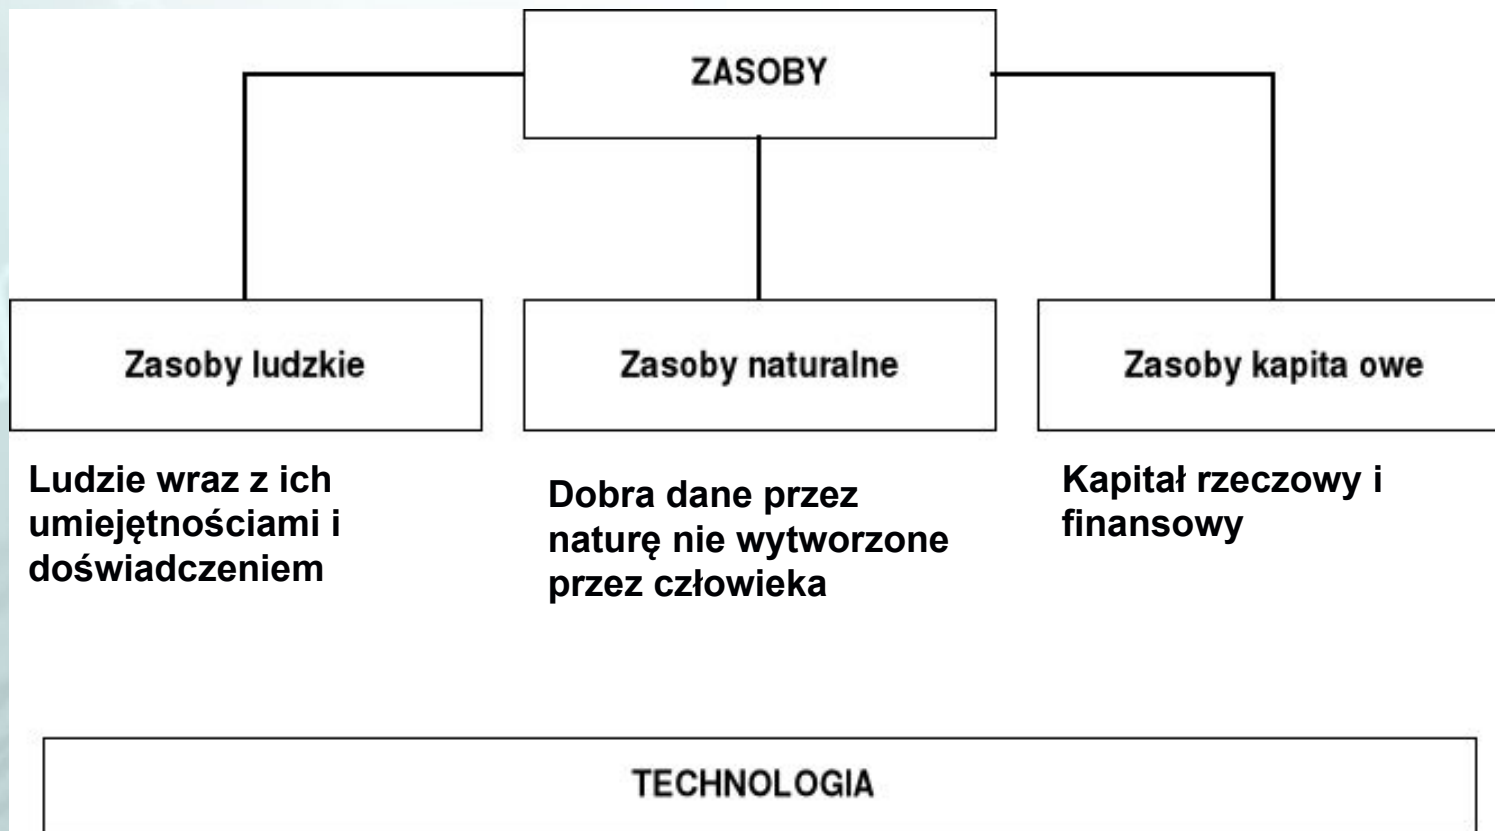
ZASOBY

Zasoby ludzkie

Zasoby naturalne

Zasoby kapita owe

Ludzie wraz z ich umiejętnościami i doświadczeniem

Dobra dane przez naturę nie wytworzone przez człowieka

Kapitał rzeczowy i finansowy

TECHNOLOGIA